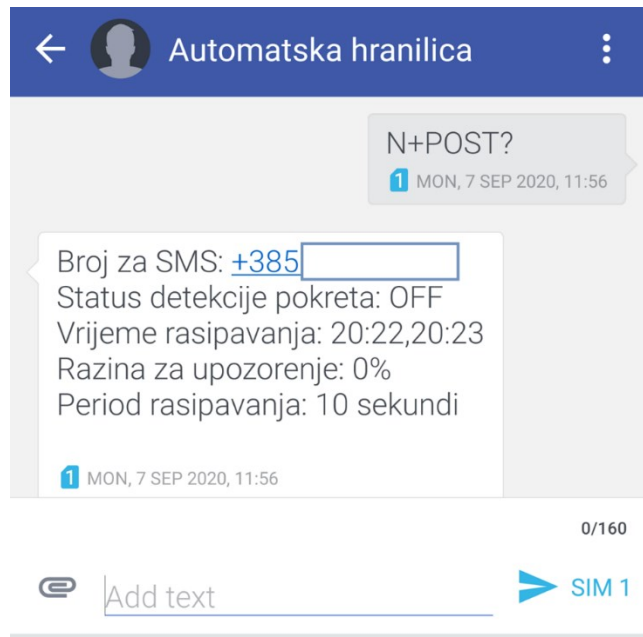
Automatska hranilica

N+POST?
1 MON, 7 SEP 2020, 11:56

Broj za SMS: +385
Status detekcije pokreta: OFF
Vrijeme rasipavanja: 20:22,20:23
Razina za upozorenje: 0%
Period rasipavanja: 10 sekundi

1 MON, 7 SEP 2020, 11:56

0/160

Add text
SIM 1